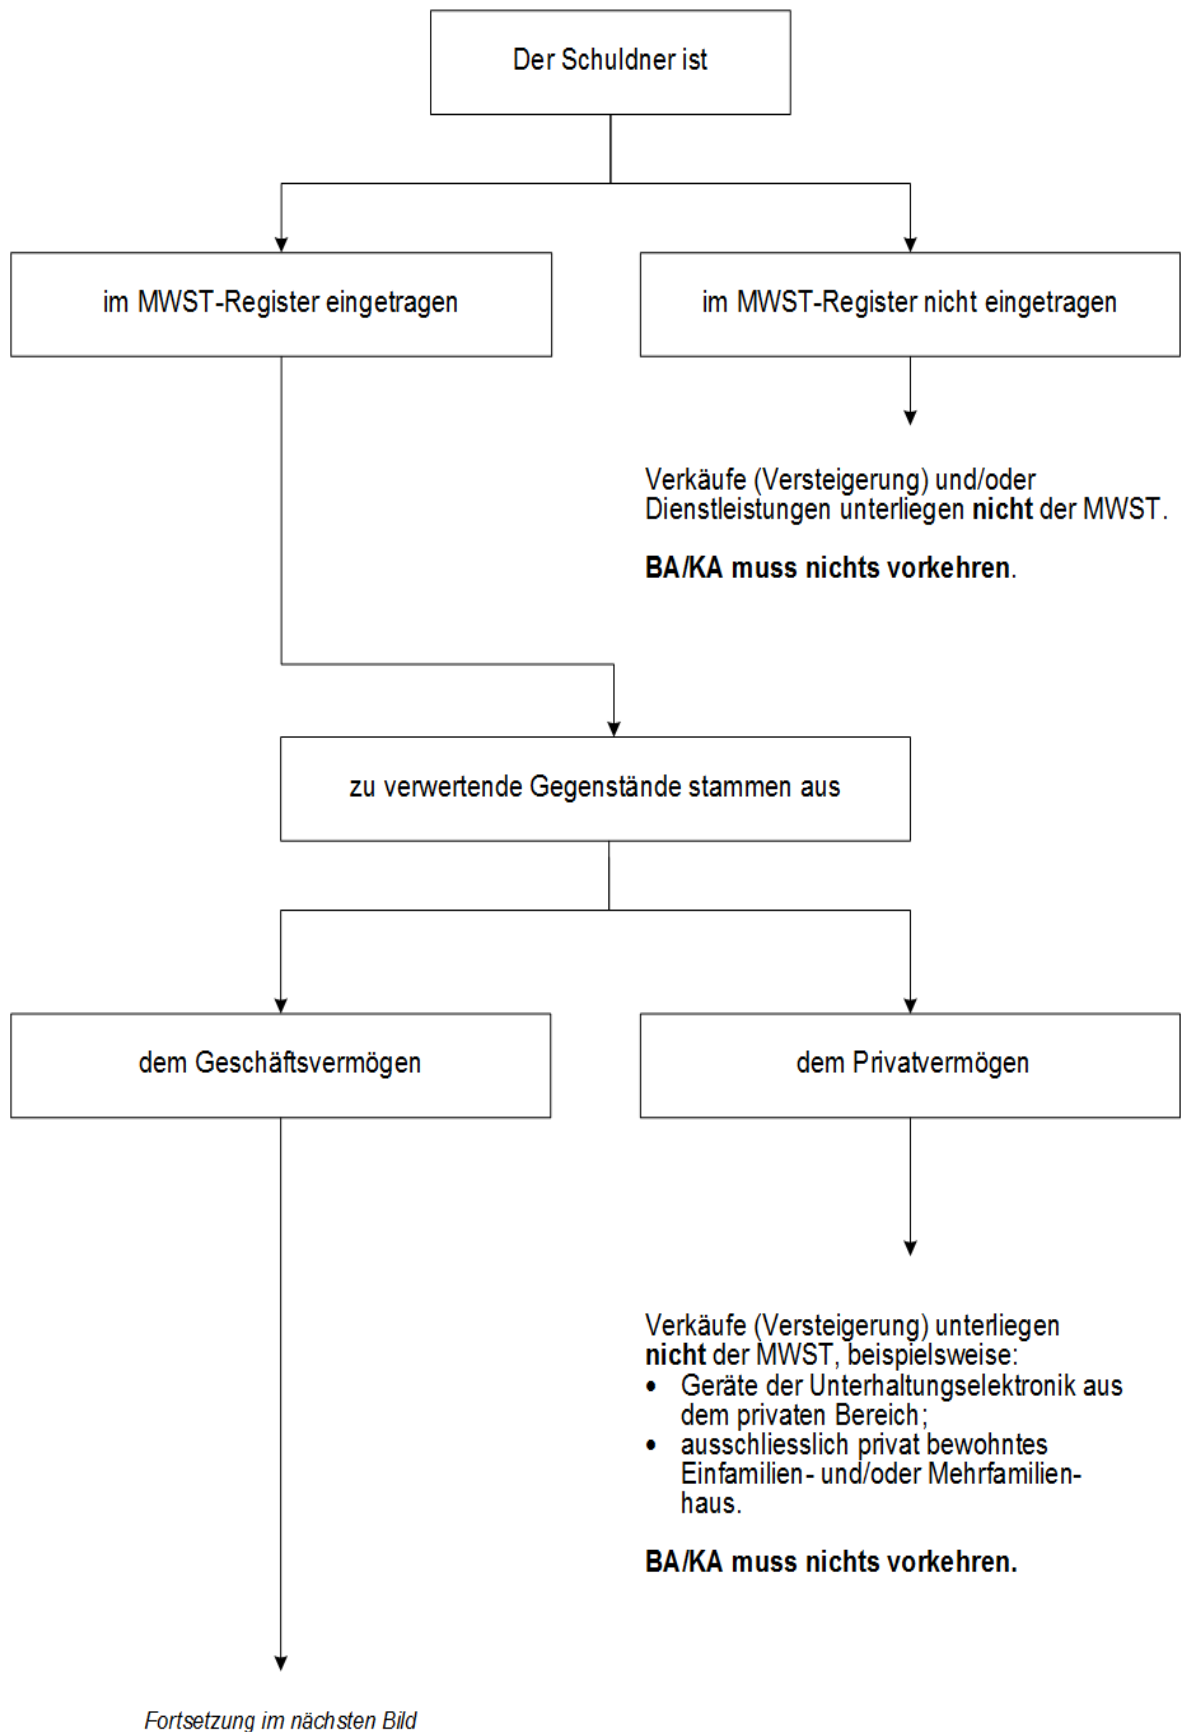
Der Schuldner ist

im MWST-Register eingetragen

im MWST-Register nicht eingetragen

Verkäufe (Versteigerung) und/oder Dienstleistungen unterliegen **nicht** der MWST.

**BA/KA muss nichts vorkehren**.

zu verwertende Gegenstände stammen aus

dem Geschäftsvermögen

dem Privatvermögen

Verkäufe (Versteigerung) unterliegen **nicht** der MWST, beispielsweise:
- Geräte der Unterhaltungselektronik aus dem privaten Bereich;
- ausschliesslich privat bewohntes Einfamilien- und/oder Mehrfamilienhaus.

**BA/KA muss nichts vorkehren.**

*Fortsetzung im nächsten Bild*